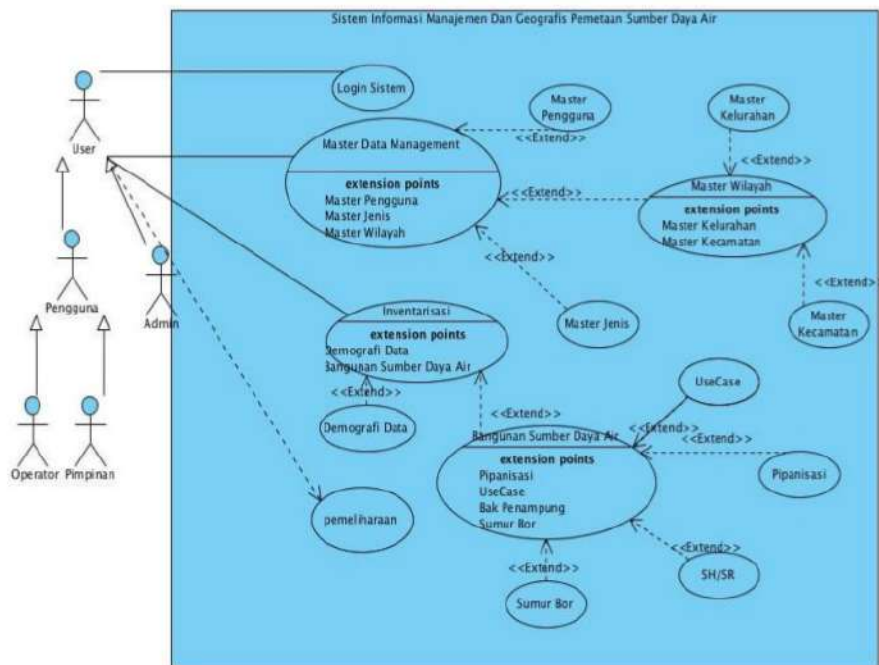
Sistem Informasi Manajemen Dan Geografis Pemetaan Sumber Daya Air

User

Pengguna

Admin

Operator

Pimpinan

Login Sistem

Master Pengguna

<<Extend>>

Master Kelurahan

<<Extend>>

Master Data Management

extension points
Master Pengguna
Master Jenis
Master Wilayah

<<Extend>>

Master Wilayah

extension points
Master Kelurahan
Master Kecamatan

<<Extend>>

<<Extend>>

Master Jenis

Master Kecamatan

Inventarisasi

extension points
Demografi Data
Bangunan Sumber Daya Air

<<Extend>>

Demografi Data

<<Extend>>

UseCase

<<Extend>>

Bangunan Sumber Daya Air

<<Extend>>

extension points
Pipanisasi
UseCase
Bak Penampung
Sumur Bor

Pipanisasi

pemeliharaan

<<Extend>>

<<Extend>>

SH/SR

Sumur Bor